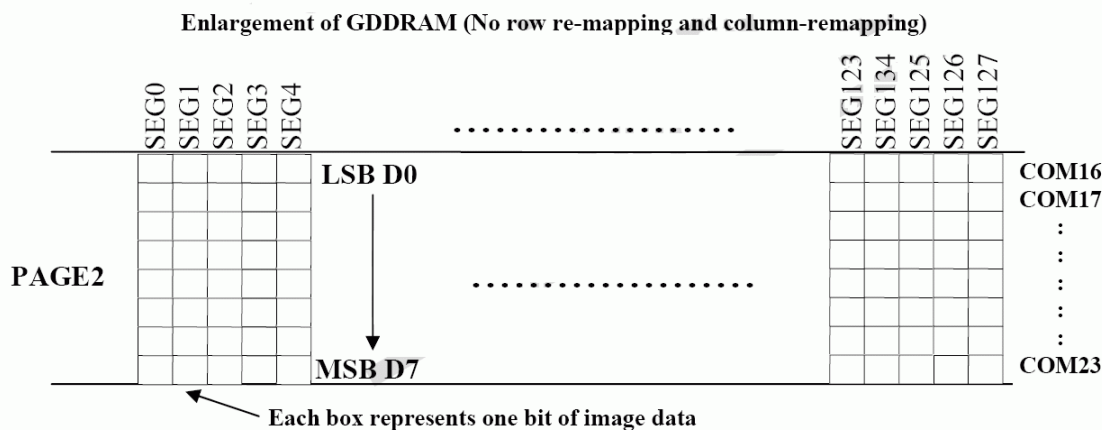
Enlargement of GDDRAM (No row re-mapping and column-remapping)

SEG0 SEG1 SEG2 SEG3 SEG4 ..................... SEG123 SEG134 SEG125 SEG126 SEG127

LSB D0

COM16
COM17
:
:
:
:
:
COM23

PAGE2

.....................

MSB D7

Each box represents one bit of image data